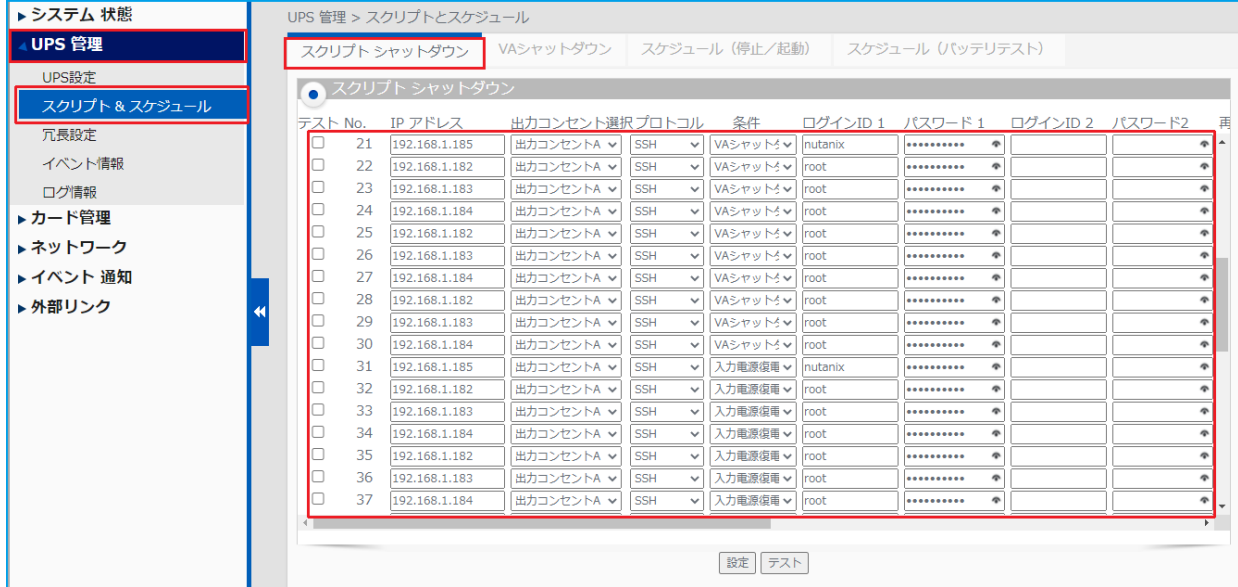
▸システム 状態
◢UPS 管理
UPS設定
スクリプト & スケジュール
冗長設定
イベント情報
ログ情報
▸カード管理
▸ネットワーク
▸イベント 通知
▸外部リンク

UPS 管理 > スクリプトとスケジュール

スクリプト シャットダウン | VAシャットダウン | スケジュール（停止／起動） | スケジュール（バッテリテスト）

スクリプト シャットダウン

| テスト | No. | IP アドレス | 出力コンセント選択 | プロトコル | 条件 | ログインID 1 | パスワード 1 | ログインID 2 | パスワード2 | 再 |
|---|---|---|---|---|---|---|---|---|---|---|
| ☐ | 21 | 192.168.1.185 | 出力コンセントA | SSH | VAシャットダ | nutanix | •••••••••• | | | |
| ☐ | 22 | 192.168.1.182 | 出力コンセントA | SSH | VAシャットダ | root | •••••••••• | | | |
| ☐ | 23 | 192.168.1.183 | 出力コンセントA | SSH | VAシャットダ | root | •••••••••• | | | |
| ☐ | 24 | 192.168.1.184 | 出力コンセントA | SSH | VAシャットダ | root | •••••••••• | | | |
| ☐ | 25 | 192.168.1.182 | 出力コンセントA | SSH | VAシャットダ | root | •••••••••• | | | |
| ☐ | 26 | 192.168.1.183 | 出力コンセントA | SSH | VAシャットダ | root | •••••••••• | | | |
| ☐ | 27 | 192.168.1.184 | 出力コンセントA | SSH | VAシャットダ | root | •••••••••• | | | |
| ☐ | 28 | 192.168.1.182 | 出力コンセントA | SSH | VAシャットダ | root | •••••••••• | | | |
| ☐ | 29 | 192.168.1.183 | 出力コンセントA | SSH | VAシャットダ | root | •••••••••• | | | |
| ☐ | 30 | 192.168.1.184 | 出力コンセントA | SSH | VAシャットダ | root | •••••••••• | | | |
| ☐ | 31 | 192.168.1.185 | 出力コンセントA | SSH | 入力電源復電 | nutanix | •••••••••• | | | |
| ☐ | 32 | 192.168.1.182 | 出力コンセントA | SSH | 入力電源復電 | root | •••••••••• | | | |
| ☐ | 33 | 192.168.1.183 | 出力コンセントA | SSH | 入力電源復電 | root | •••••••••• | | | |
| ☐ | 34 | 192.168.1.184 | 出力コンセントA | SSH | 入力電源復電 | root | •••••••••• | | | |
| ☐ | 35 | 192.168.1.182 | 出力コンセントA | SSH | 入力電源復電 | root | •••••••••• | | | |
| ☐ | 36 | 192.168.1.183 | 出力コンセントA | SSH | 入力電源復電 | root | •••••••••• | | | |
| ☐ | 37 | 192.168.1.184 | 出力コンセントA | SSH | 入力電源復電 | root | •••••••••• | | | |

設定 テスト